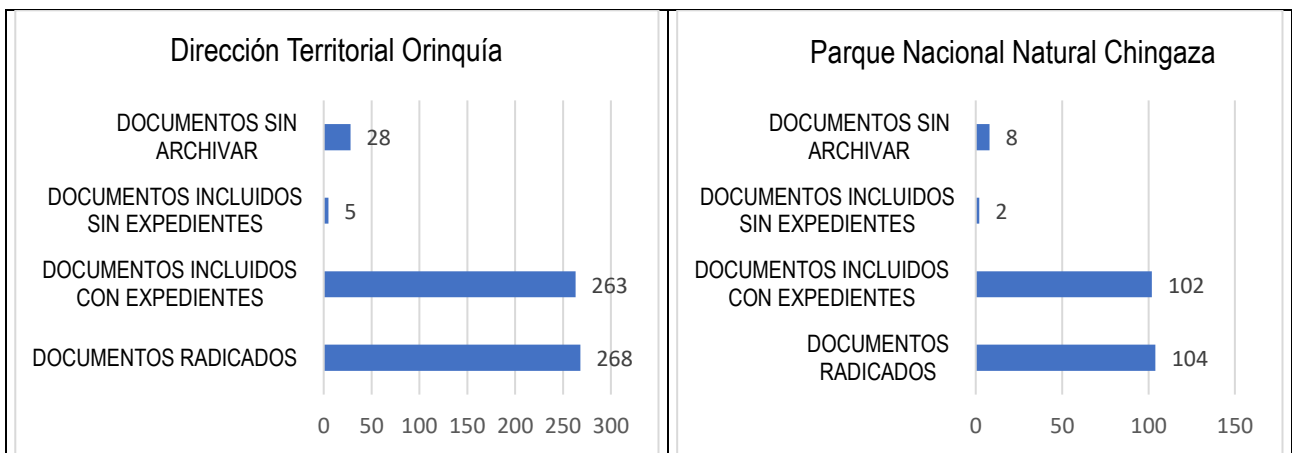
Dirección Territorial Orinquía

DOCUMENTOS SIN ARCHIVAR 28

DOCUMENTOS INCLUIDOS SIN EXPEDIENTES 5

DOCUMENTOS INCLUIDOS CON EXPEDIENTES 263

DOCUMENTOS RADICADOS 268

0 50 100 150 200 250 300

Parque Nacional Natural Chingaza

DOCUMENTOS SIN ARCHIVAR 8

DOCUMENTOS INCLUIDOS SIN EXPEDIENTES 2

DOCUMENTOS INCLUIDOS CON EXPEDIENTES 102

DOCUMENTOS RADICADOS 104

0 50 100 150